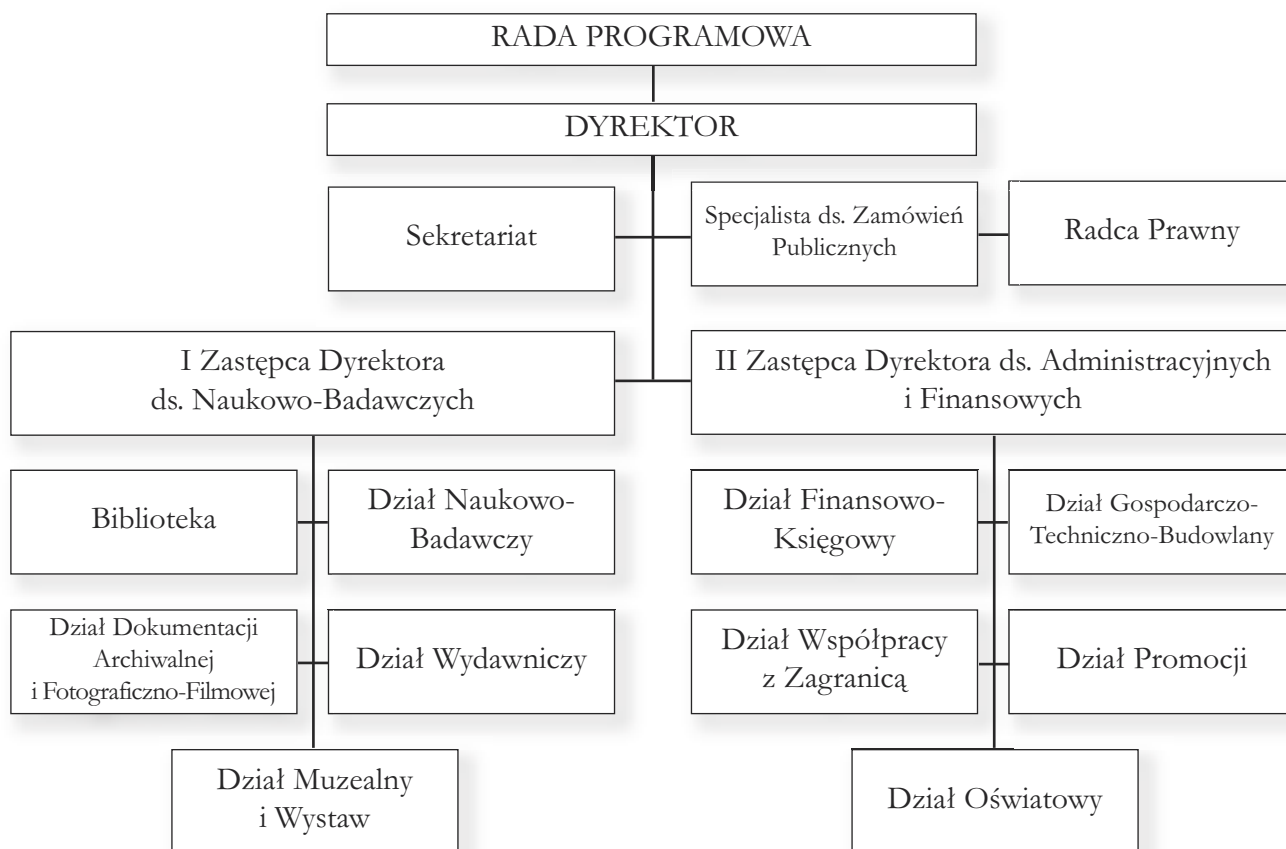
RADA PROGRAMOWA

DYREKTOR

Sekretariat

Specjalista ds. Zamówień Publicznych

Radca Prawny

I Zastępca Dyrektora ds. Naukowo-Badawczych

II Zastępca Dyrektora ds. Administracyjnych i Finansowych

Biblioteka

Dział Naukowo-Badawczy

Dział Dokumentacji Archiwalnej i Fotograficzno-Filmowej

Dział Wydawniczy

Dział Muzealny i Wystaw

Dział Finansowo-Księgowy

Dział Gospodarczo-Techniczno-Budowlany

Dział Współpracy z Zagranicą

Dział Promocji

Dział Oświatowy